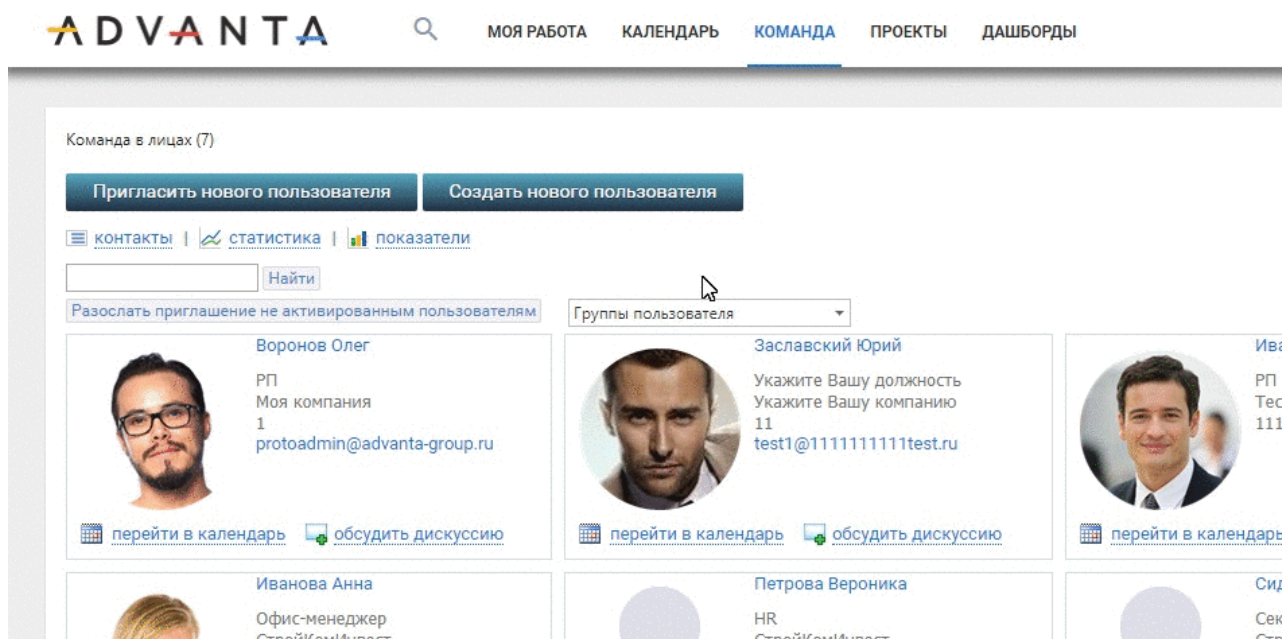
ADVANTA

МОЯ РАБОТА КАЛЕНДАРЬ КОМАНДА ПРОЕКТЫ ДАШБОРДЫ

Команда в лицах (7)

Пригласить нового пользователя

Создать нового пользователя

контакты | статистика | показатели

Найти

Разослать приглашение не активированным пользователям

Группы пользователя

Воронов Олег
РП
Моя компания
1
protoadmin@advanta-group.ru

перейти в календарь
обсудить дискуссию

Заславский Юрий
Укажите Вашу должность
Укажите Вашу компанию
11
test1@1111111111test.ru

перейти в календарь
обсудить дискуссию

Ива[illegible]
РП
Тес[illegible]
111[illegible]

перейти в календар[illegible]

Иванова Анна
Офис-менеджер
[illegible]

Петрова Вероника
HR
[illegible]

Сид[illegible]
Сек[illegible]
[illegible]